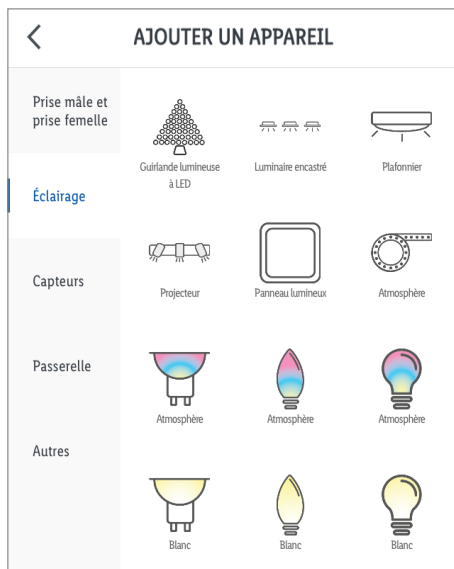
AJOUTER UN APPAREIL

Prise mâle et prise femelle

Éclairage

Capteurs

Passerelle

Autres

Guirlande lumineuse à LED

Luminaire encastré

Plafonnier

Projecteur

Panneau lumineux

Atmosphère

Atmosphère

Atmosphère

Atmosphère

Blanc

Blanc

Blanc